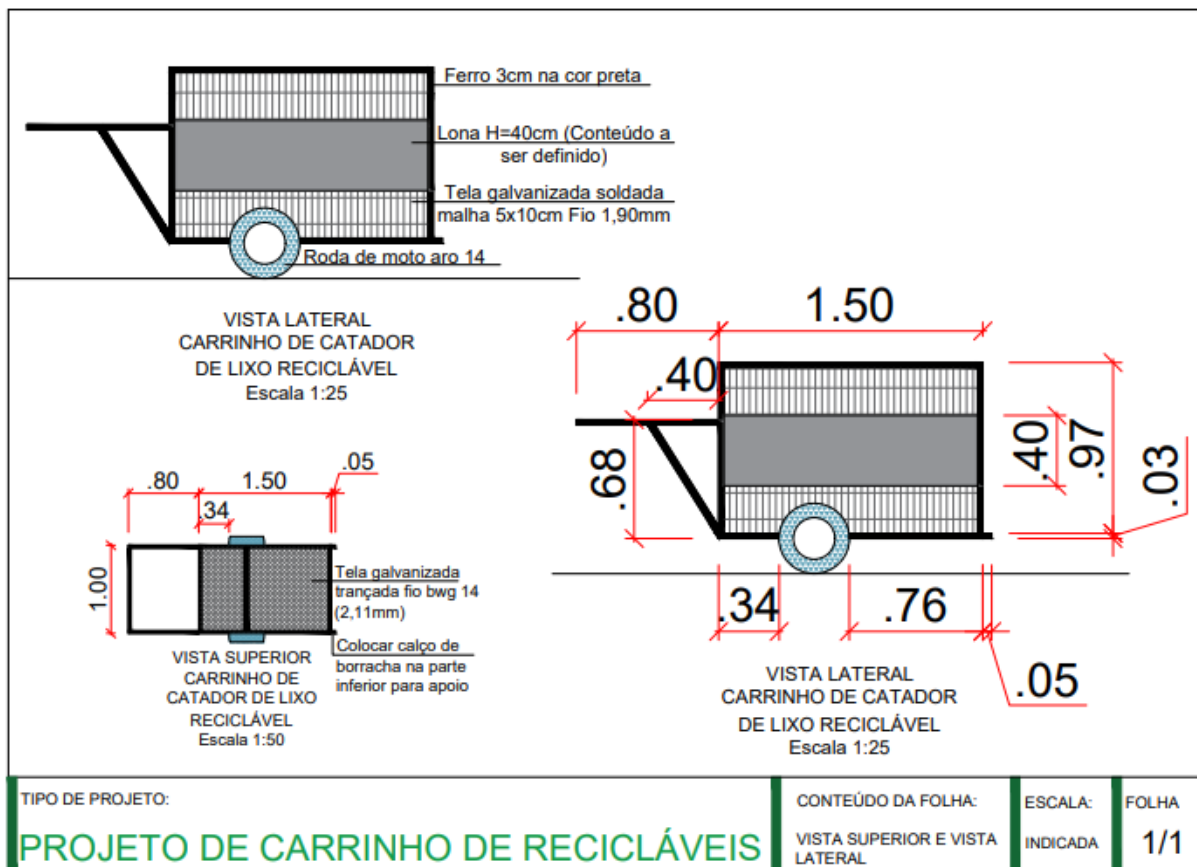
Ferro 3cm na cor preta

Lona H=40cm (Conteúdo a ser definido)

Tela galvanizada soldada malha 5x10cm Fio 1,90mm

Roda de moto aro 14

VISTA LATERAL
CARRINHO DE CATADOR
DE LIXO RECICLÁVEL
Escala 1:25

.80
1.50
.40
.68
.40
.97
.03
.34
.76
.05

VISTA LATERAL
CARRINHO DE CATADOR
DE LIXO RECICLÁVEL
Escala 1:25

.80
1.50
.05
.34
1.00

Tela galvanizada trançada fio bwg 14 (2,11mm)

Colocar calço de borracha na parte inferior para apoio

VISTA SUPERIOR
CARRINHO DE
CATADOR DE LIXO
RECICLÁVEL
Escala 1:50

| TIPO DE PROJETO: PROJETO DE CARRINHO DE RECICLÁVEIS | CONTEÚDO DA FOLHA: VISTA SUPERIOR E VISTA LATERAL | ESCALA: INDICADA | FOLHA 1/1 |